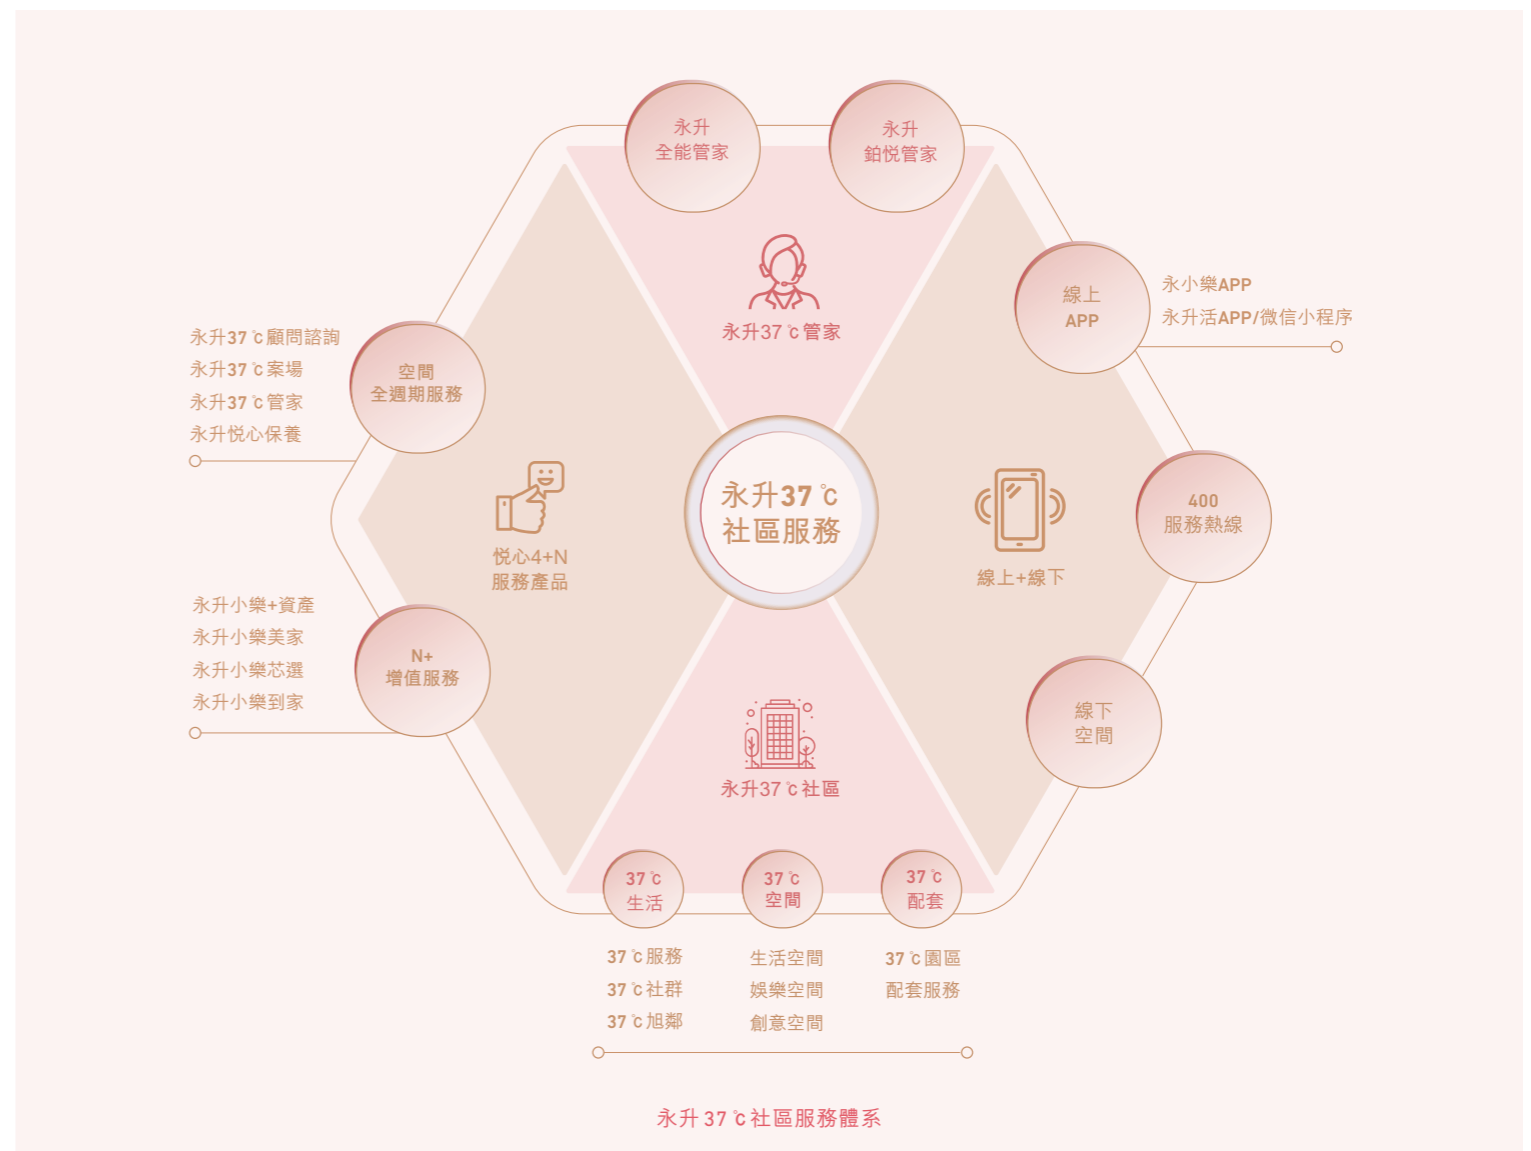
永升
全能管家

永升
鉑悅管家

永升37℃管家

線上
APP

永小樂APP
永升活APP/微信小程序

永升37℃顧問諮詢
永升37℃案場
永升37℃管家
永升悅心保養

空間
全週期服務

永升37℃
社區服務

悅心4+N
服務產品

線上+線下

400
服務熱線

永升小樂+資產
永升小樂美家
永升小樂芯選
永升小樂到家

N+
增值服務

線下
空間

永升37℃社區

37℃
生活

37℃
空間

37℃
配套

37℃服務
37℃社群
37℃旭鄰

生活空間
娛樂空間
創意空間

37℃園區
配套服務

永升 37℃社區服務體系